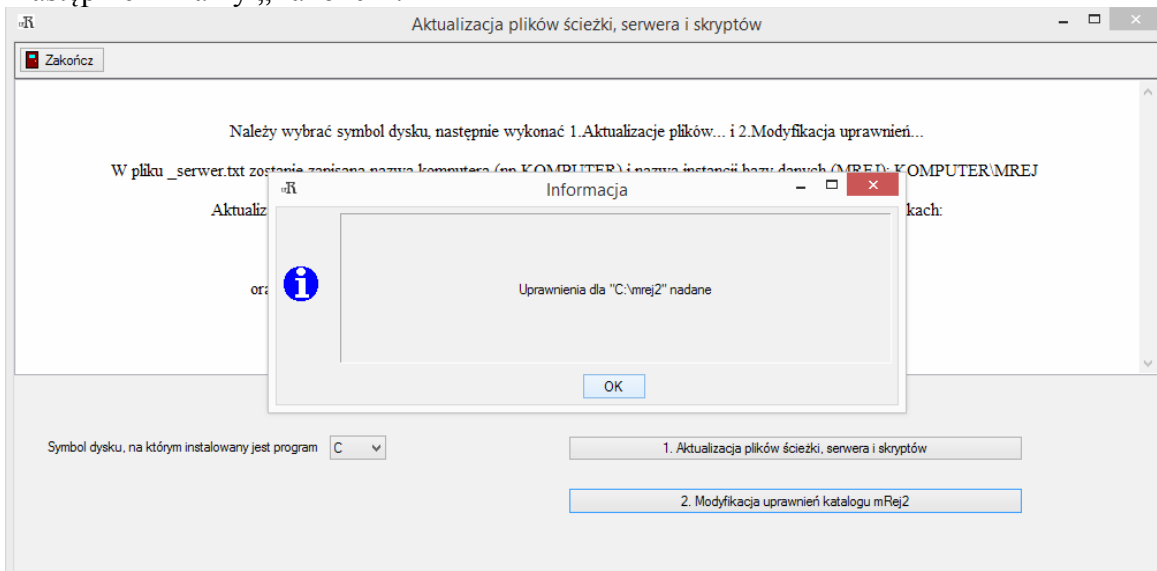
Aktualizacja plików ścieżki, serwera i skryptów

Zakończ

Należy wybrać symbol dysku, następnie wykonać 1.Aktualizacje plików... i 2.Modyfikacja uprawnień...

W pliku _serwer.txt zostanie zapisana nazwa komputera (np.KOMPUTER) i nazwa instancji bazy danych (MREJ): KOMPUTER\MREJ

Aktualiz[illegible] kach:

ora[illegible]

Informacja

Uprawnienia dla "C:\mrej2" nadane

OK

Symbol dysku, na którym instalowany jest program C

1. Aktualizacja plików ścieżki, serwera i skryptów

2. Modyfikacja uprawnień katalogu mRej2